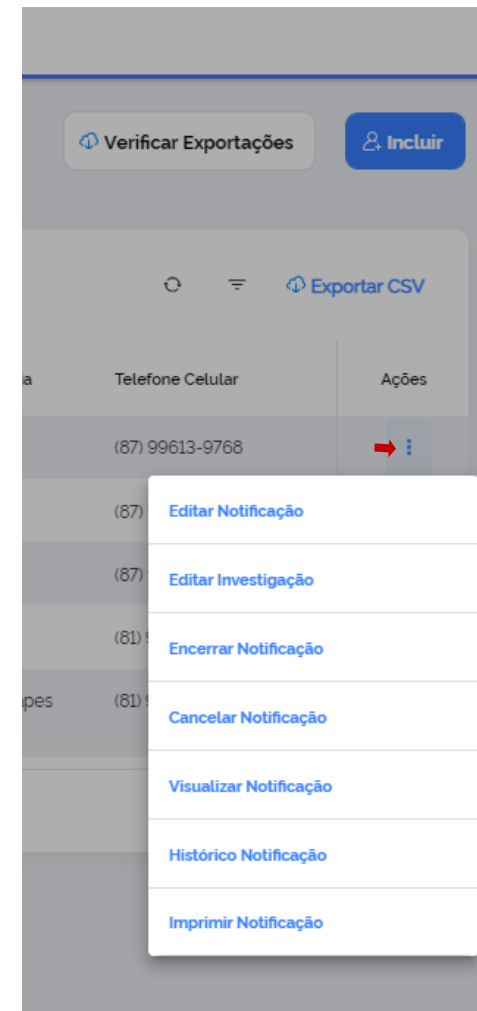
Verificar Exportações

Incluir

Exportar CSV

| a | Telefone Celular | Ações |
|---|---|---|
| | (87) 99613-9768 | |
| | (87) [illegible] | |
| | (87) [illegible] | |
| | (81) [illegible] | |
| apes | (81) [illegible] | |

Editar Notificação

Editar Investigação

Encerrar Notificação

Cancelar Notificação

Visualizar Notificação

Histórico Notificação

Imprimir Notificação